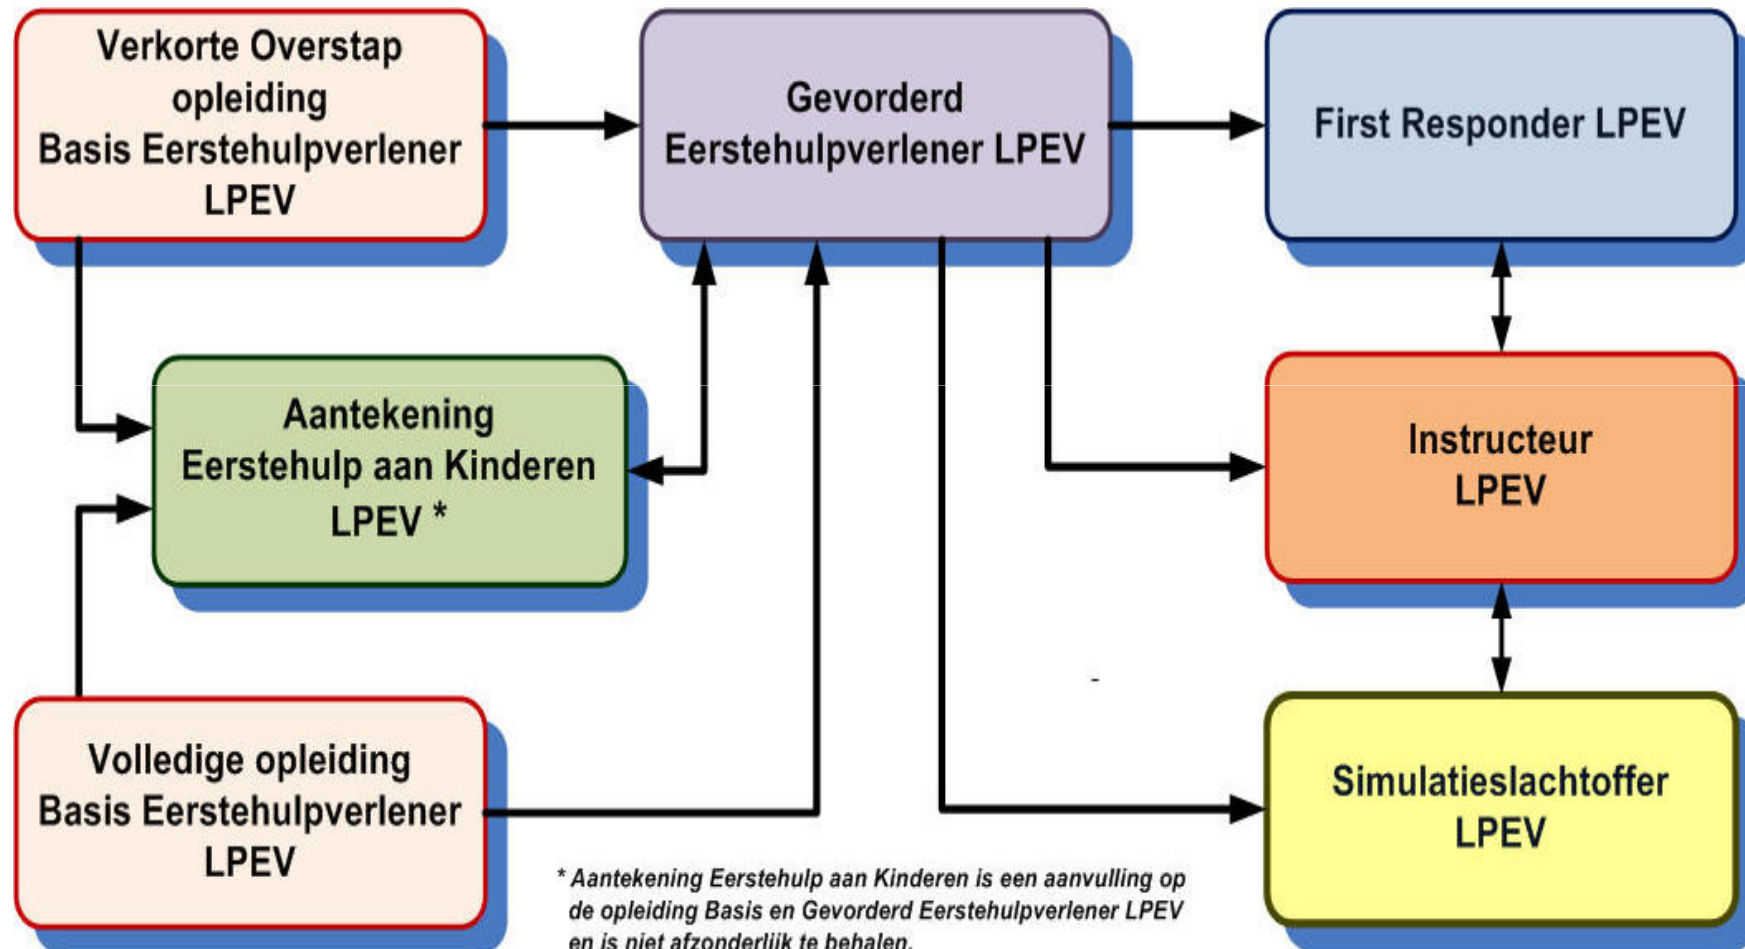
Verkorte Overstap opleiding Basis Eerstehulpverlener LPEV

Gevorderd Eerstehulpverlener LPEV

First Responder LPEV

Aantekening Eerstehulp aan Kinderen LPEV *

Instructeur LPEV

Volledige opleiding Basis Eerstehulpverlener LPEV

Simulatieslachtoffer LPEV

* Aantekening Eerstehulp aan Kinderen is een aanvulling op de opleiding Basis en Gevorderd Eerstehulpverlener LPEV en is niet afzonderlijk te behalen.